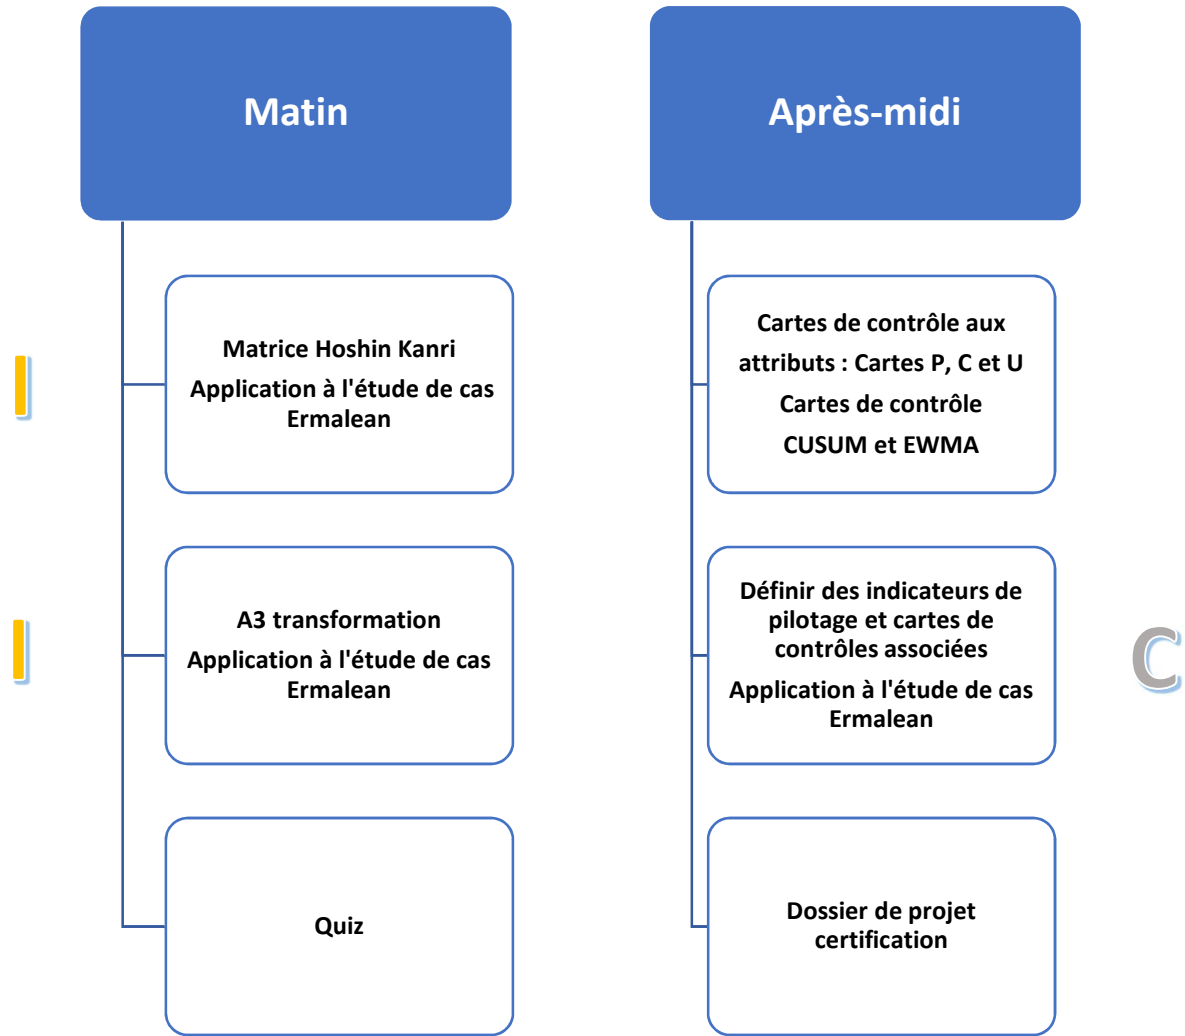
Matin

Matrice Hoshin Kanri
Application à l'étude de cas Ermalean

A3 transformation
Application à l'étude de cas Ermalean

Quiz

Après-midi

Cartes de contrôle aux attributs : Cartes P, C et U
Cartes de contrôle CUSUM et EWMA

Définir des indicateurs de pilotage et cartes de contrôles associées
Application à l'étude de cas Ermalean

Dossier de projet certification

C